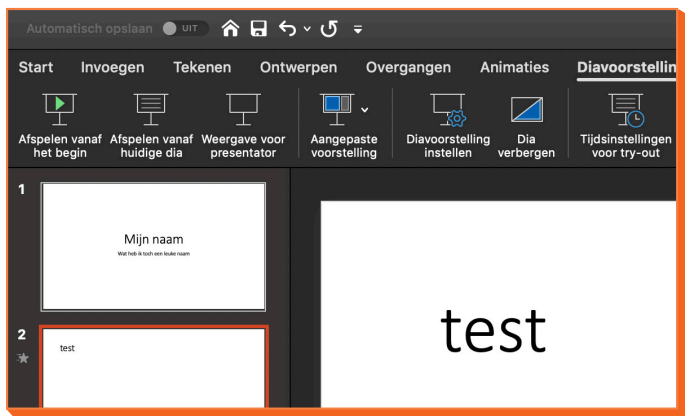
Automatisch opslaan UIT

Start Invoegen Tekenen Ontwerpen Overgangen Animaties Diavoorstelling

Afspelen vanaf het begin
Afspelen vanaf huidige dia
Weergave voor presentator
Aangepaste voorstelling
Diavoorstelling instellen
Dia verbergen
Tijdsinstellingen voor try-out

1
Mijn naam
Wat heb ik toch een leuke naam

2
test

test